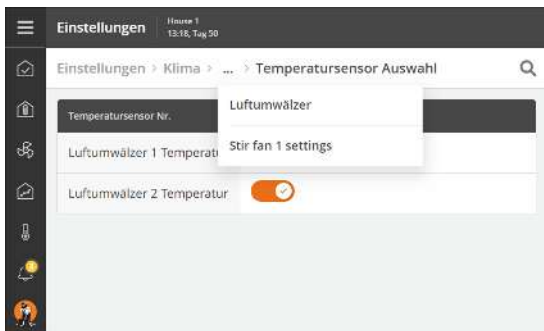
Einstellungen
House 1
13:18, Tag 50

Einstellungen > Klima > ... > Temperatursensor Auswahl

Luftumwälzer
Stir fan 1 settings

| Temperatursensor Nr. | |
|---|---|
| Luftumwälzer 1 Temperatu | |
| Luftumwälzer 2 Temperatur | |